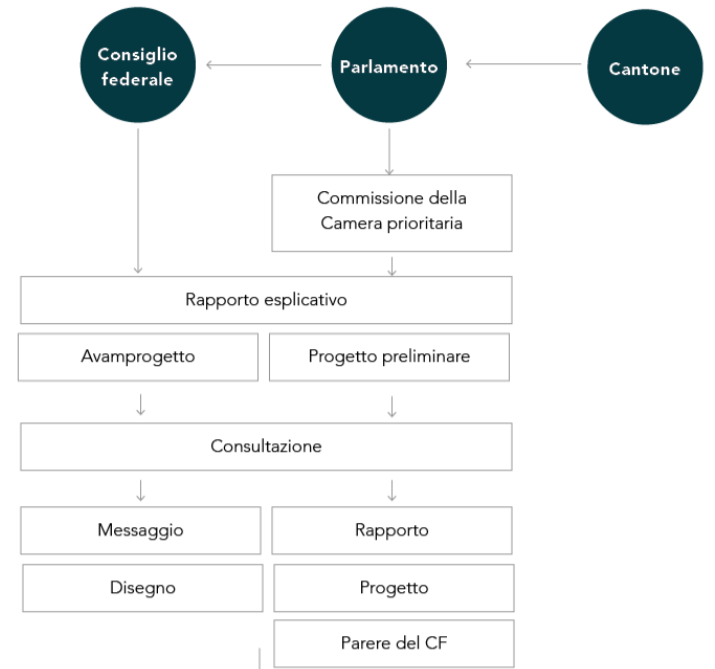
Consiglio federale

Parlamento

Cantone

Commissione della Camera prioritaria

Rapporto esplicativo

Avamprogetto

Progetto preliminare

Consultazione

Messaggio

Rapporto

Disegno

Progetto

Parere del CF